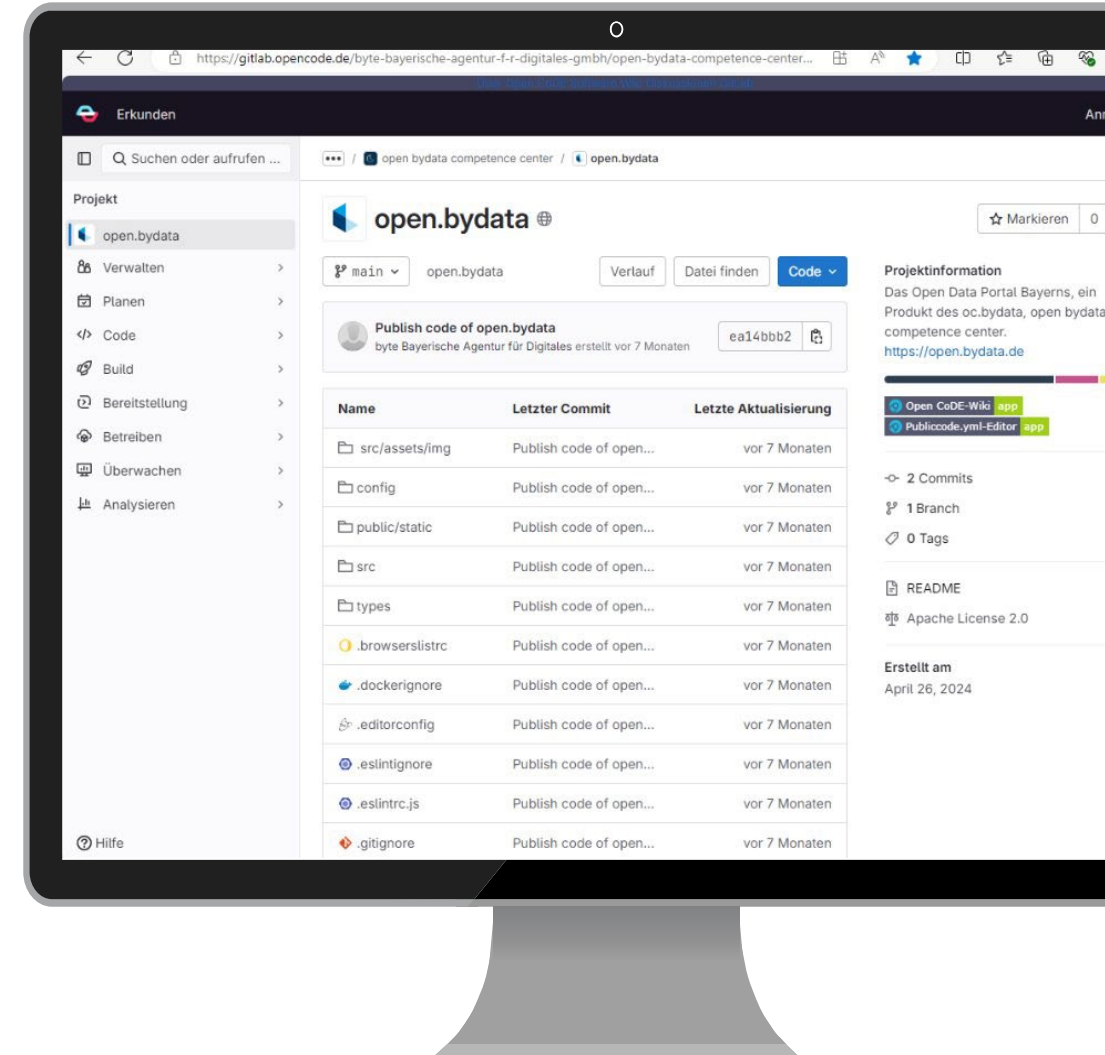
https://gitlab.opencode.de/byte-bayerische-agentur-f-r-digitales-gmbh/open-bydata-competence-center...

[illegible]

Erkunden

Anı

Suchen oder aufrufen ...

... / open bydata competence center / open.bydata

Projekt

open.bydata

Verwalten

Planen

Code

Build

Bereitstellung

Betreiben

Überwachen

Analysieren

Hilfe

open.bydata

Markieren 0

main

open.bydata

Verlauf

Datei finden

Code

Publish code of open.bydata

byte Bayerische Agentur für Digitales erstellt vor 7 Monaten

ea14bbb2

| Name | Letzter Commit | Letzte Aktualisierung |
|---|---|---|
| src/assets/img | Publish code of open... | vor 7 Monaten |
| config | Publish code of open... | vor 7 Monaten |
| public/static | Publish code of open... | vor 7 Monaten |
| src | Publish code of open... | vor 7 Monaten |
| types | Publish code of open... | vor 7 Monaten |
| .browserslistrc | Publish code of open... | vor 7 Monaten |
| .dockerignore | Publish code of open... | vor 7 Monaten |
| .editorconfig | Publish code of open... | vor 7 Monaten |
| .eslintignore | Publish code of open... | vor 7 Monaten |
| .eslintrc.js | Publish code of open... | vor 7 Monaten |
| .gitignore | Publish code of open... | vor 7 Monaten |

Projektinformation

Das Open Data Portal Bayerns, ein Produkt des oc.bydata, open bydata competence center.

https://open.bydata.de

Open CoDE-Wiki app

Publiccode.yml-Editor app

2 Commits

1 Branch

0 Tags

README

Apache License 2.0

Erstellt am

April 26, 2024